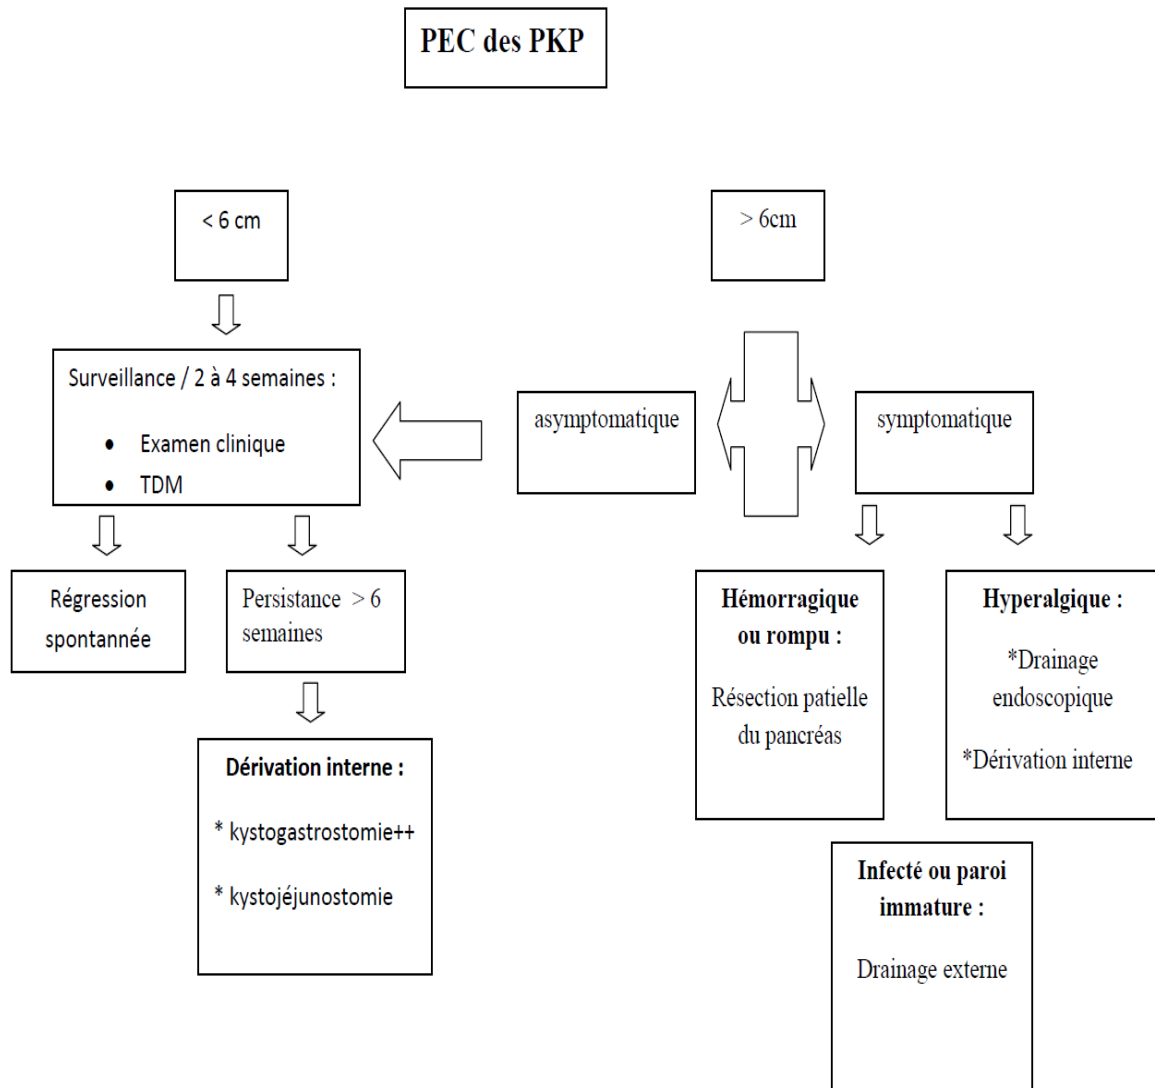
PEC des PKP

< 6 cm

> 6cm

Surveillance / 2 à 4 semaines :

- Examen clinique
- TDM

asymptomatique

symptomatique

Régression spontanée

Persistance > 6 semaines

Dérivation interne :

* kystogastrostomie++

* kystojéjunostomie

Hémorragique ou rompu :

Résection patielle du pancréas

Hyperalgique :

*Drainage endoscopique

*Dérivation interne

Infecté ou paroi immature :

Drainage externe